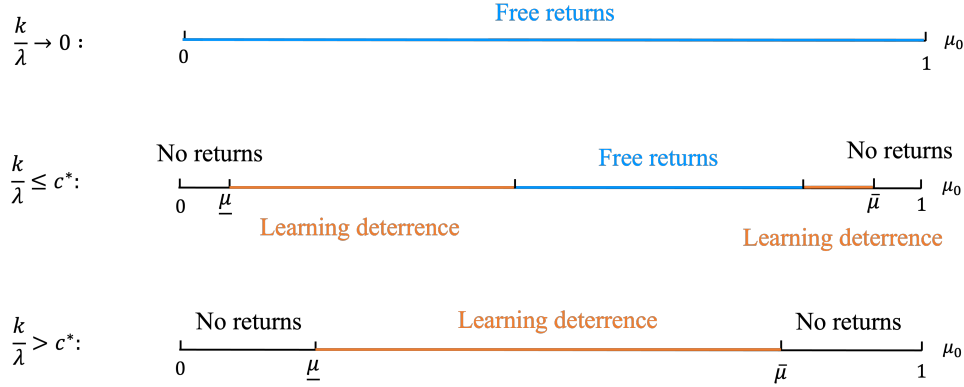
$\frac{k}{\lambda} \to 0$ :

Free returns

0

1

$\mu_0$

$\frac{k}{\lambda} \leq c^*$:

No returns

Free returns

No returns

0

$\underline{\mu}$

$\bar{\mu}$

1

$\mu_0$

Learning deterrence

Learning deterrence

$\frac{k}{\lambda} > c^*$:

No returns

Learning deterrence

No returns

0

$\underline{\mu}$

$\bar{\mu}$

1

$\mu_0$